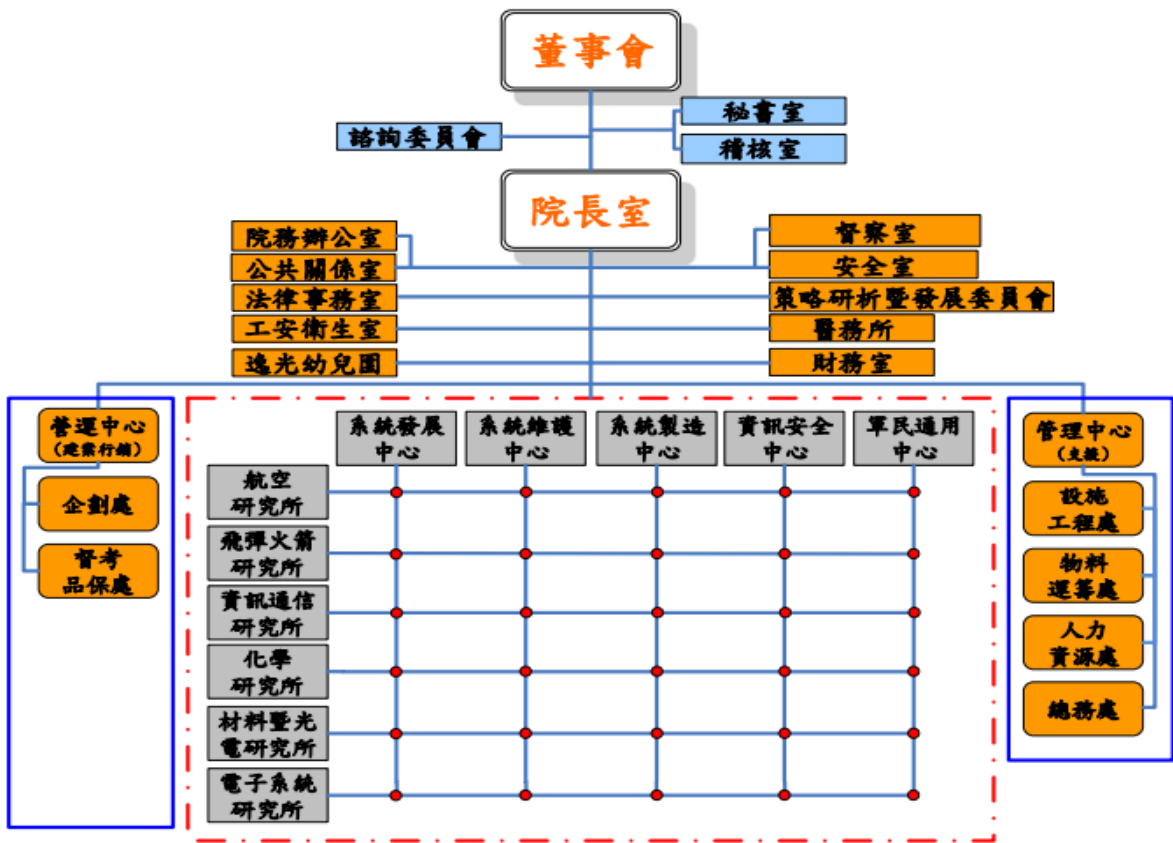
董事會

諮詢委員會

秘書室

稽核室

院長室

院務辦公室

公共關係室

法律事務室

工安衛生室

逸光幼兒園

督察室

安全室

策略研析暨發展委員會

醫務所

財務室

營運中心
(建案行銷)

企劃處

督考
品保處

系統發展
中心

系統維護
中心

系統製造
中心

資訊安全
中心

軍民通用
中心

航空
研究所

飛彈火箭
研究所

資訊通信
研究所

化學
研究所

材料暨光
電研究所

電子系統
研究所

管理中心
(支援)

設施
工程處

物料
運籌處

人力
資源處

總務處